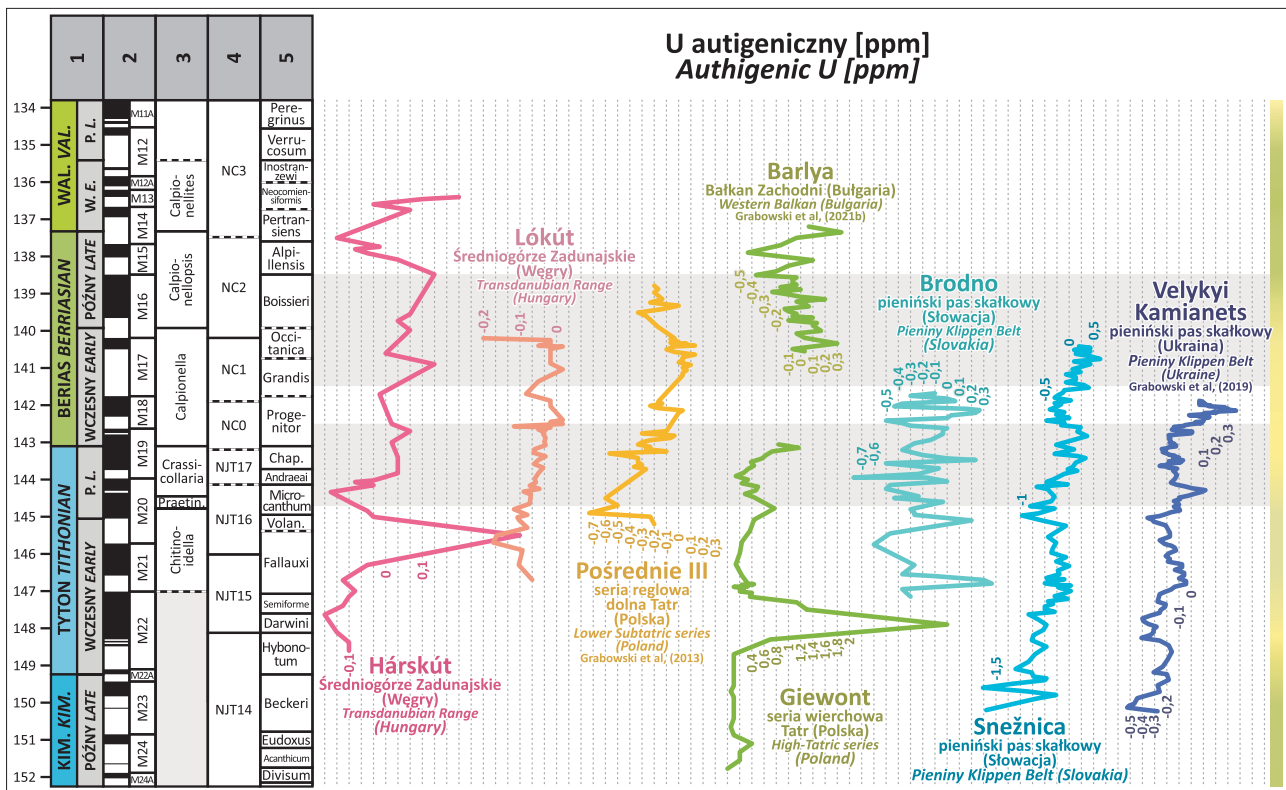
| 1 | 2 | 3 | 4 | 5 |
|---|---|---|---|---|

134
135
136
137
138
139
140
141
142
143
144
145
146
147
148
149
150
151
152

WAL. VAL.
P. L.
W. E.
BERIAS BERRIASIAN
PÓŹNY LATE
WCZESNY EARLY
TYTON TITHONIAN
P. L.
WCZESNY EARLY
KIM. KIM.
PÓŹNY LATE

M11A
M12
M12A
M13
M14
M15
M16
M17
M18
M19
M20
M21
M22
M22A
M23
M24
M24A

Calpionellites
Calpionellopsis
Calpionella
Crassicollaria
Praetin.
Chitinoidella

NC3
NC2
NC1
NC0
NJT17
NJT16
NJT15
NJT14

Peregrinus
Verrucosum
Inostranzewi
Neocomiensiformis
Pertransiens
Alpillensis
Boissieri
Occitanica
Grandis
Progenitor
Chap.
Andraeai
Microcanthum
Volan.
Fallauxi
Semiforme
Darwini
Hybonotum
Beckeri
Eudoxus
Acanthicum
Divisum

U autigeniczny [ppm]
Authigenic U [ppm]

Barlya
Bałkan Zachodni (Bułgaria)
Western Balkan (Bulgaria)
Grabowski et al, (2021b)

Lókút
Średniogórze Zadunajskie
(Węgry)
Transdanubian Range
(Hungary)

Brodno
pieniński pas skałkowy
(Słowacja)
Pieniny Klippen Belt
(Slovakia)

Velykyi
Kamianets
pieniński pas skałkowy
(Ukraina)
Pieniny Klippen Belt
(Ukraine)
Grabowski et al, (2019)

-0,5 -0,4 -0,3 -0,2 -0,1 0 0,1 0,2 0,3
-0,2 -0,1 0
-0,5 -0,4 -0,3 -0,2 -0,1 0 0,1 0,2 0,3
-0,7 -0,6
0,5 0 -0,5 -1 -1,5
0,1 0,2 0,3
-0,7 -0,6 -0,5 -0,4 -0,3 -0,2 -0,1 0 0,1 0,2 0,3
0 0,1
-0,1
0,4 0,6 0,8 1 1,2 1,4 1,6 1,8 2
-0,1 -0,2 -0,5 -0,4 -0,3

Pośrednie III
seria reglowa
dolna Tatr
(Polska)
Lower Subtatric series
(Poland)
Grabowski et al, (2013)

Hárskút
Średniogórze Zadunajskie
(Węgry)
Transdanubian Range
(Hungary)

Giewont
seria wierchowa
Tatr (Polska)
High-Tatric series
(Poland)

Snežnica
pieniński pas skałkowy
(Słowacja)
Pieniny Klippen Belt (Slovakia)